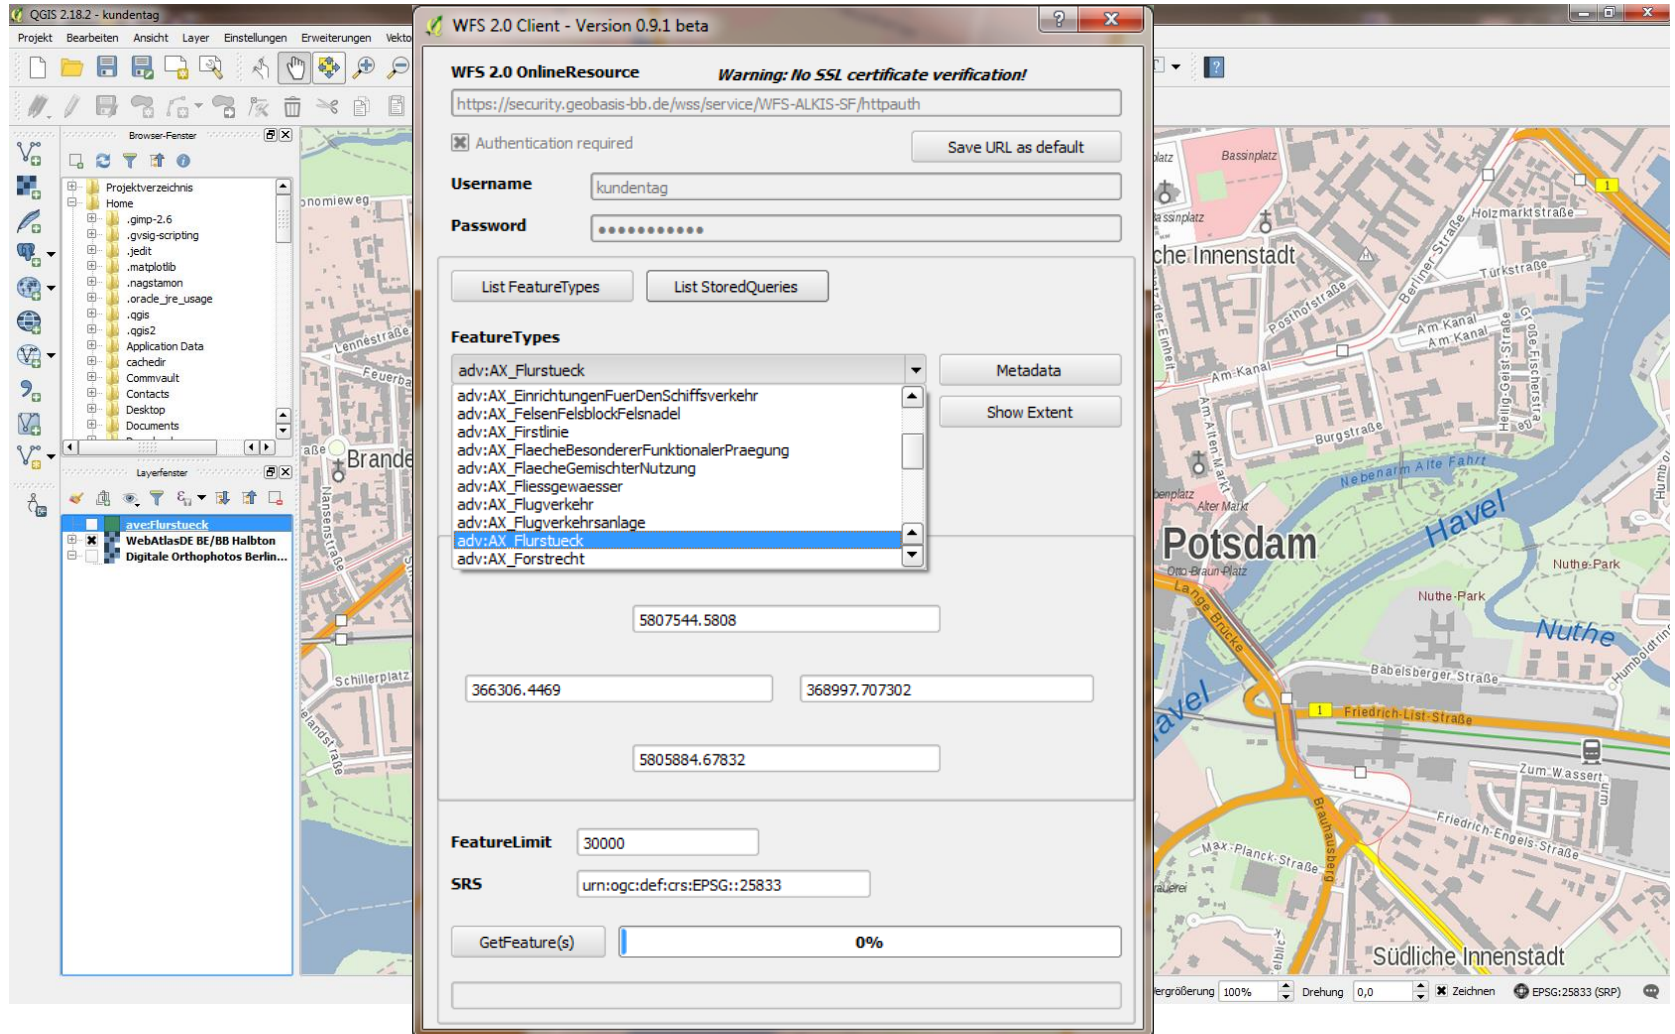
QGIS 2.18.2 - kundentag

Projekt Bearbeiten Ansicht Layer Einstellungen Erweiterungen Vekto

Browser-Fenster

Projektverzeichnis
Home
.gimp-2.6
.gvsig-scripting
.jedit
.matplotlib
.nagstamon
.oracle_jre_usage
.qgis
.qgis2
Application Data
cachedir
Commvault
Contacts
Desktop
Documents

Layerfenster

ave:Flurstueck
WebAtlasDE BE/BB Halbton
Digitale Orthophotos Berlin...

WFS 2.0 Client - Version 0.9.1 beta

WFS 2.0 OnlineResource
Warning: No SSL certificate verification!

https://security.geobasis-bb.de/wss/service/WFS-ALKIS-SF/httpauth

Authentication required
Save URL as default

Username
kundentag

Password
●●●●●●●●●●●

List FeatureTypes
List StoredQueries

FeatureTypes

adv:AX_Flurstueck
Metadata
Show Extent

adv:AX_EinrichtungenFuerDenSchiffsverkehr
adv:AX_FelsenFelsblockFelsnadel
adv:AX_Firstlinie
adv:AX_FlaecheBesondererFunktionalerPraegung
adv:AX_FlaecheGemischterNutzung
adv:AX_Fliessgewaesser
adv:AX_Flugverkehr
adv:AX_Flugverkehrsanlage
adv:AX_Flurstueck
adv:AX_Forstrecht

5807544.5808
366306.4469
368997.707302
5805884.67832

FeatureLimit
30000

SRS
urn:ogc:def:crs:EPSG::25833

GetFeature(s)
0%

Bassinplatz
Holzmarktstraße
che Innenstadt
Türkstraße
Berliner Straße
Posthofstraße
Am Kanal
Am Kanal
Am Kanal
Heilig-Geist-Straße
Burgstraße
Nebenarm Alte Fahrt
Alter Markt
Havel
Potsdam
Otto-Braun-Platz
Lange Brücke
Nuthe-Park
Nuthe-Park
Nuthe
Babelsberger Straße
Friedrich-List-Straße
Zum Wasser
Friedrich-Engels-Straße
Max-Planck-Straße
Brauhausberg
Südliche Innenstadt
Humboldtring
Brande
Schillerplatz
Nansenstraße
Lennéstraße
Feuerba
nomieweg
avel

Vergrößerung 100%
Drehung 0,0
Zeichnen
EPSG:25833 (SRP)